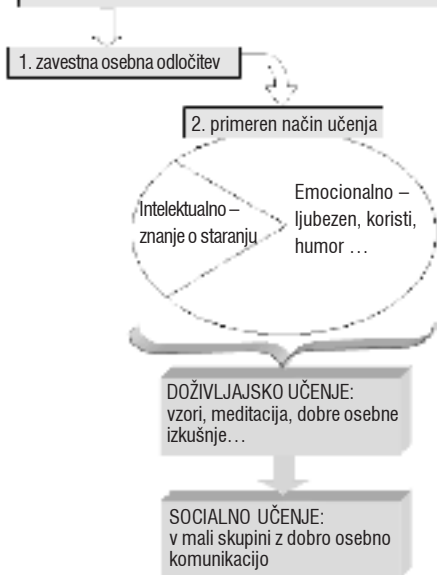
1. zavestna osebna odločitev

2. primeren način učenja

Intelektualno – znanje o staranju

Emocionalno – ljubezen, koristi, humor …

DOŽIVLJAJSKO UČENJE: vzori, meditacija, dobre osebne izkušnje…

SOCIALNO UČENJE: v mali skupini z dobro osebno komunikacijo